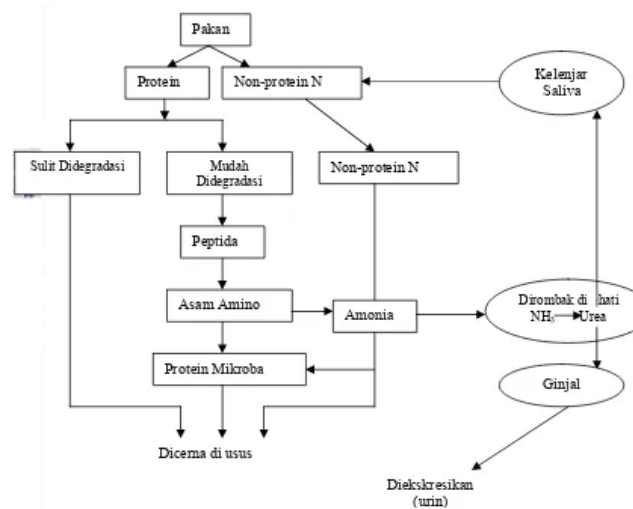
Pakan

Protein

Non-protein N

Kelenjar Saliva

Sulit Didegradasi

Mudah Didegradasi

Non-protein N

Peptida

Asam Amino

Amonia

Dirombak di hati $NH_3$ Urea

Protein Mikroba

Ginjal

Dicerna di usus

Diekskresikan (urin)